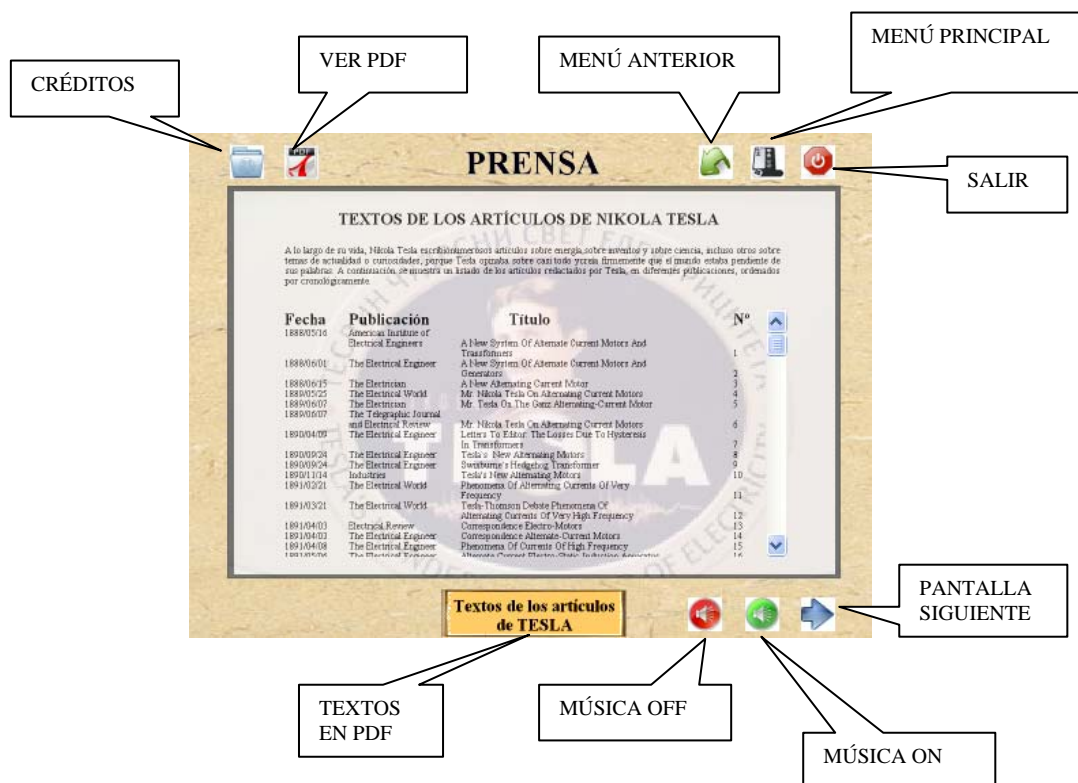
CRÉDITOS

VER PDF

MENÚ ANTERIOR

MENÚ PRINCIPAL

PRENSA

SALIR

TEXTOS DE LOS ARTÍCULOS DE NIKOLA TESLA

A lo largo de su vida, Nikola Tesla escribió numerosos artículos sobre energía, sobre inventos y sobre ciencia, incluso otros sobre temas de actualidad o curiosidades, porque Tesla opinaba sobre casi todo y creía firmemente que el mundo estaba pendiente de sus palabras. A continuación se muestra un listado de los artículos redactados por Tesla, en diferentes publicaciones, ordenados por cronológicamente.

| Fecha | Publicación | Título | Nº |
|---|---|---|---|
| 1888/05/16 | American Institute of Electrical Engineers | A New System Of Alternate Current Motors And Transformers | 1 |
| 1888/06/01 | The Electrical Engineer | A New System Of Alternate Current Motors And Generators | 2 |
| 1888/06/15 | The Electrician | A New Alternating Current Motor | 3 |
| 1889/05/25 | The Electrical World | Mr. Nikola Tesla On Alternating Current Motors | 4 |
| 1889/06/07 | The Electrician | Mr. Tesla On The Ganz Alternating-Current Motor | 5 |
| 1889/06/07 | The Telegraphic Journal and Electrical Review | Mr. Nikola Tesla On Alternating Current Motors | 6 |
| 1890/04/09 | The Electrical Engineer | Letters To Editor: The Losses Due To Hysteresis In Transformers | 7 |
| 1890/09/24 | The Electrical Engineer | Tesla's New Alternating Motors | 8 |
| 1890/09/24 | The Electrical Engineer | Swinburne's Hedgehog Transformer | 9 |
| 1890/11/14 | Industries | Tesla's New Alternating Motors | 10 |
| 1891/02/21 | The Electrical World | Phenomena Of Alternating Currents Of Very Frequency | 11 |
| 1891/03/21 | The Electrical World | Tesla-Thomson Debate Phenomena Of Alternating Currents Of Very High Frequency | 12 |
| 1891/04/03 | Electrical Review | Correspondence Electro-Motors | 13 |
| 1891/04/03 | The Electrical Engineer | Correspondence Alternate-Current Motors | 14 |
| 1891/04/08 | The Electrical Engineer | Phenomena Of Currents Of High Frequency | 15 |
| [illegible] | The Electrical Engineer | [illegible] | 16 |

Textos de los artículos de TESLA

PANTALLA SIGUIENTE

TEXTOS EN PDF

MÚSICA OFF

MÚSICA ON